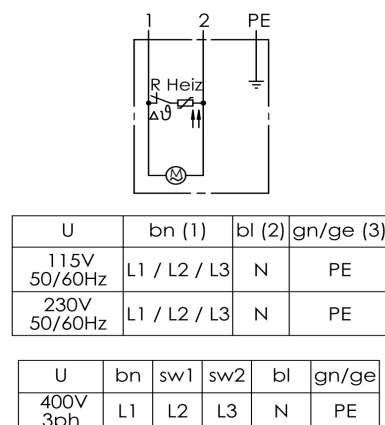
1 2 PE

R Heiz
Δϑ

M

| U | bn (1) | bl (2) | gn/ge (3) |
|---|---|---|---|
| 115V 50/60Hz | L1 / L2 / L3 | N | PE |
| 230V 50/60Hz | L1 / L2 / L3 | N | PE |

| U | bn | sw1 | sw2 | bl | gn/ge |
|---|---|---|---|---|---|
| 400V 3ph | L1 | L2 | L3 | N | PE |